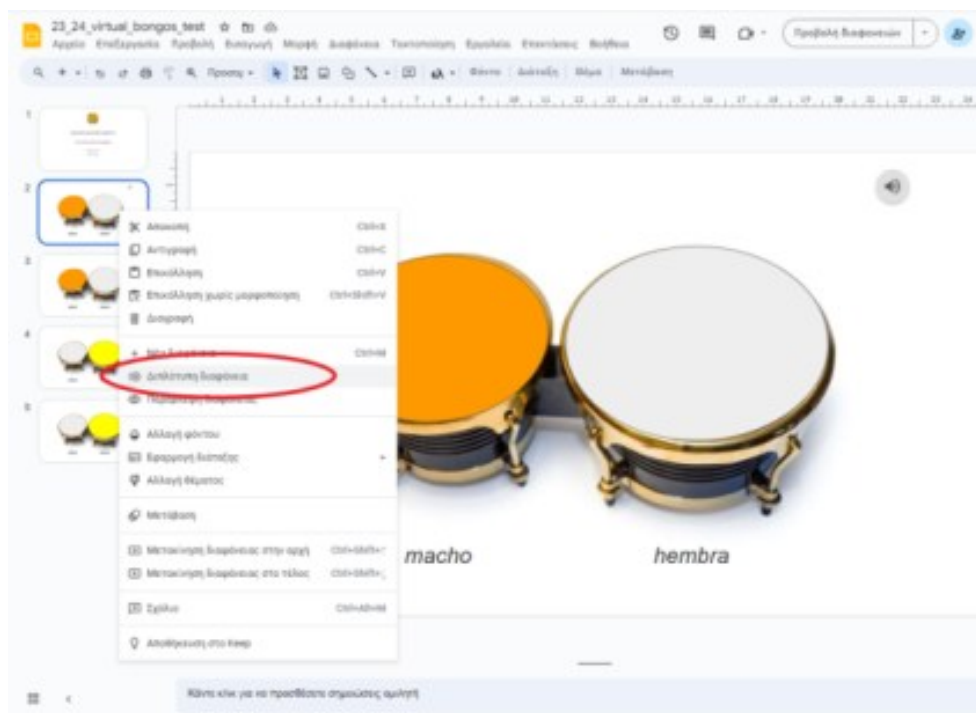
23_24_virtual_bongos_test

Αρχείο Επεξεργασία Προβολή Εισαγωγή Μορφή Διαφάνεια Τακτοποίηση Εργαλεία Επεκτάσεις Βοήθεια

Προβολή διαφανειών

Φόντο Διάταξη Θέμα Μετάβαση

1

2

3

4

5

Αποκοπή Ctrl+X

Αντιγραφή Ctrl+C

Επικόλληση Ctrl+V

Επικόλληση χωρίς μορφοποίηση Ctrl+Shift+V

Διαγραφή

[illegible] Ctrl+M

Διπλότυπη διαφάνεια

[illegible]

Αλλαγή φόντου

Εφαρμογή διάταξης

Αλλαγή θέματος

Μετάβαση

Μετακίνηση διαφάνειας στην αρχή Ctrl+Shift+↑

Μετακίνηση διαφάνειας στο τέλος Ctrl+Shift+↓

Σχόλιο Ctrl+Alt+M

Αποθήκευση στο Keep

macho

hembra

Κάντε κλικ για να προσθέσετε σημειώσεις ομιλητή